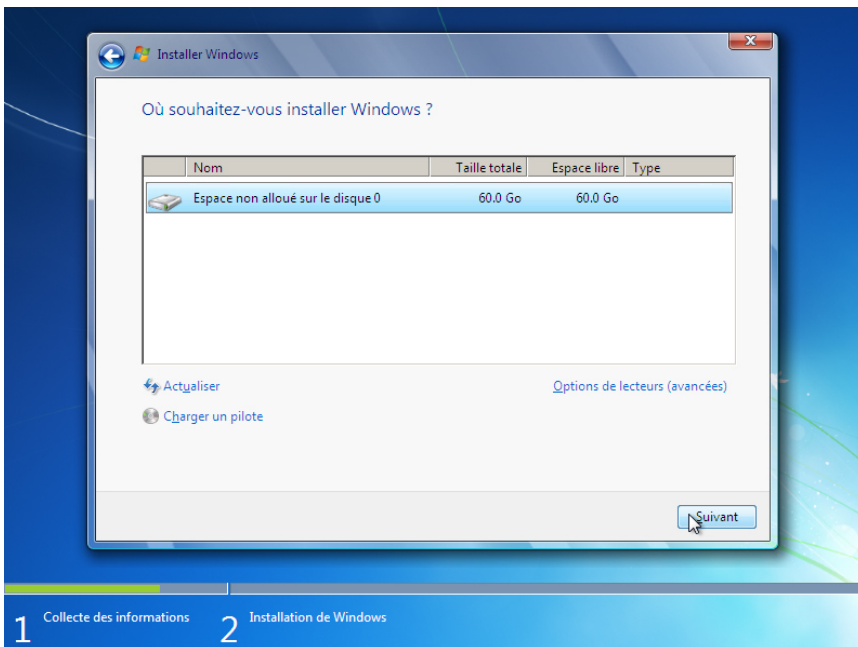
Installer Windows

Où souhaitez-vous installer Windows ?

| Nom | Taille totale | Espace libre | Type |
|---|---|---|---|
| Espace non alloué sur le disque 0 | 60.0 Go | 60.0 Go | |

Actualiser

Charger un pilote

Options de lecteurs (avancées)

Suivant

1 Collecte des informations

2 Installation de Windows